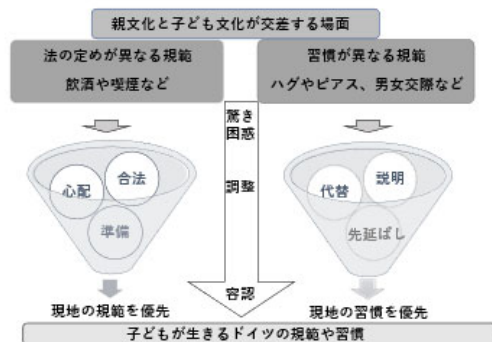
親文化と子ども文化が交差する場面

法の定めが異なる規範
飲酒や喫煙など

習慣が異なる規範
ハグやピアス、男女交際など

驚き
困惑

調整

容認

心配
合法
準備

代替
説明
先延ばし

現地の規範を優先

現地の習慣を優先

子どもが生きるドイツの規範や習慣